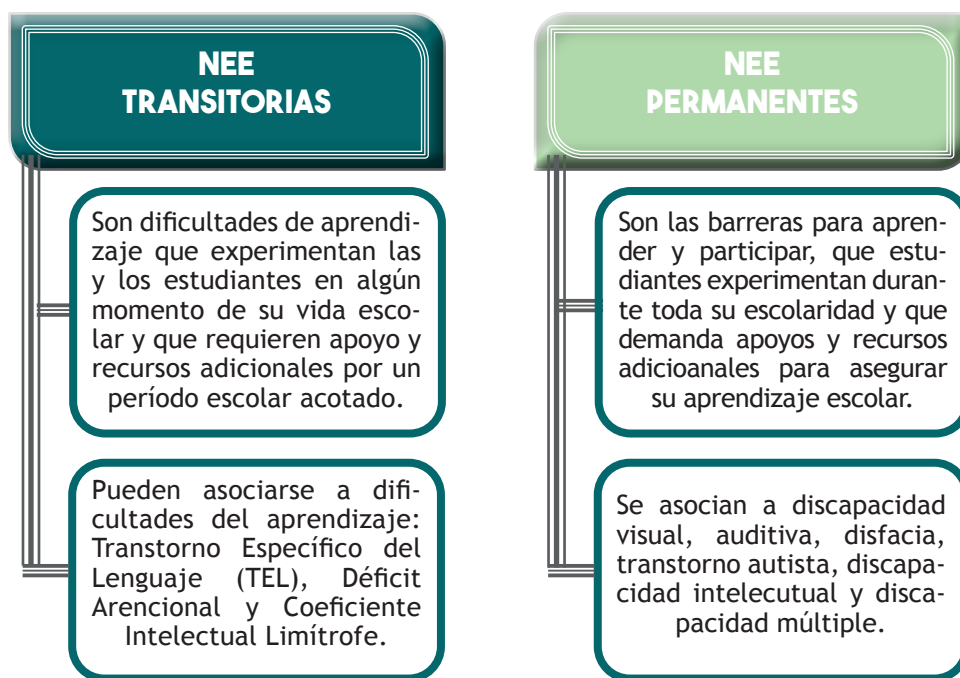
NEE
TRANSITORIAS

Son dificultades de aprendizaje que experimentan las y los estudiantes en algún momento de su vida escolar y que requieren apoyo y recursos adicionales por un período escolar acotado.

Pueden asociarse a dificultades del aprendizaje: Transtorno Específico del Lenguaje (TEL), Déficit Arencional y Coeficiente Intelectual Limítrofe.

NEE
PERMANENTES

Son las barreras para aprender y participar, que estudiantes experimentan durante toda su escolaridad y que demanda apoyos y recursos adicioanales para asegurar su aprendizaje escolar.

Se asocian a discapacidad visual, auditiva, disfacia, transtorno autista, discapacidad intelecutual y discapacidad múltiple.